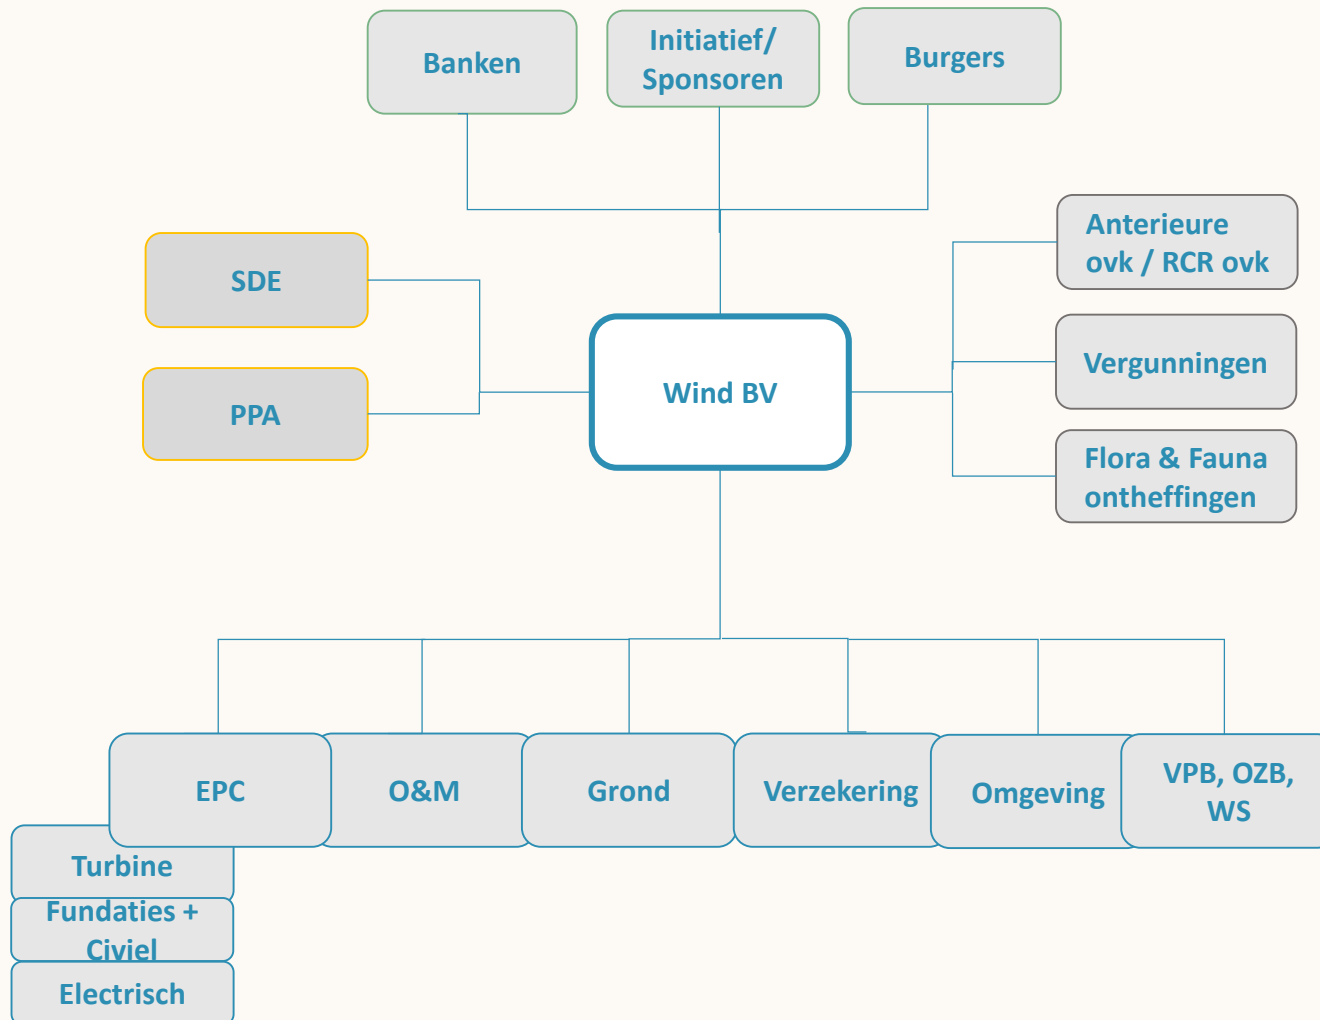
Banken

Initiatief/ Sponsoren

Burgers

SDE

PPA

Wind BV

Anterieure ovk / RCR ovk

Vergunningen

Flora & Fauna ontheffingen

EPC

O&M

Grond

Verzekering

Omgeving

VPB, OZB, WS

Turbine

Fundaties + Civiel

Electrisch